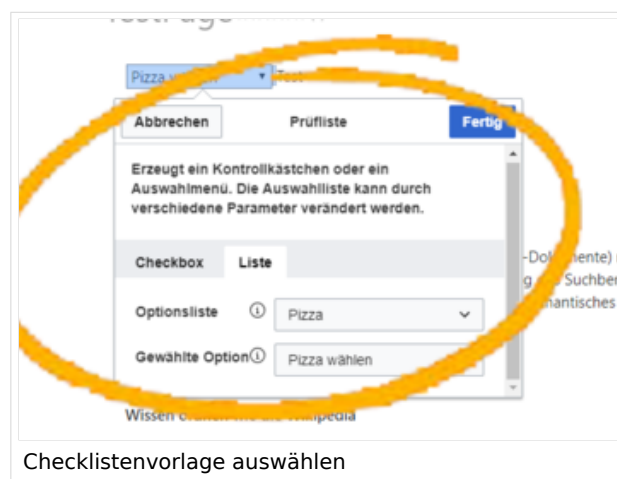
Testfrage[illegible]

Pizza w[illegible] Test

Abbrechen

Prüfliste

Fertig

Erzeugt ein Kontrollkästchen oder ein Auswahlmenü. Die Auswahlliste kann durch verschiedene Parameter verändert werden.

Checkbox

Liste

Optionsliste

Pizza

Gewählte Option

Pizza wählen

-Do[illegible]mente) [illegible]
g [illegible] Suchber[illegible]
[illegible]nantisches

Wissen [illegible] Wikipedia

Checklistenvorlage auswählen